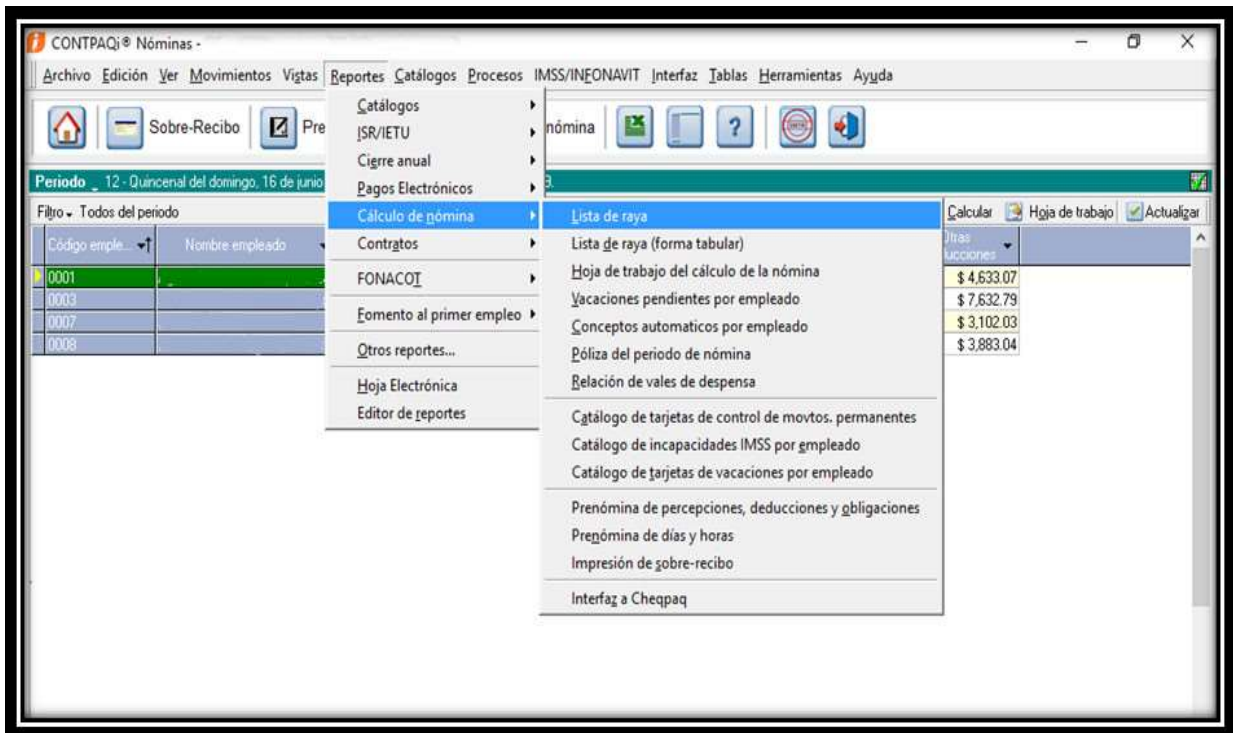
CONTPAQi® Nóminas -

Archivo Edición Ver Movimientos Vistas Reportes Catálogos Procesos IMSS/INFONAVIT Interfaz Tablas Herramientas Ayuda

Sobre-Recibo Pre nómina

Periodo 12 - Quincenal del domingo, 16 de junio 3.

Filtro Todos del periodo

Calcular Hoja de trabajo Actualizar

| Código emple... | Nombre empleado | Otras deducciones |
|---|---|---|
| 0001 | | $ 4,633.07 |
| 0003 | | $ 7,632.79 |
| 0007 | | $ 3,102.03 |
| 0008 | | $ 3,883.04 |

Catálogos
ISR/IETU
Cierre anual
Pagos Electrónicos
Cálculo de nómina
Contratos
FONACOT
Fomento al primer empleo
Otros reportes...
Hoja Electrónica
Editor de reportes

Lista de raya
Lista de raya (forma tabular)
Hoja de trabajo del cálculo de la nómina
Vacaciones pendientes por empleado
Conceptos automaticos por empleado
Póliza del periodo de nómina
Relación de vales de despensa
Catálogo de tarjetas de control de movtos. permanentes
Catálogo de incapacidades IMSS por empleado
Catálogo de tarjetas de vacaciones por empleado
Prenómina de percepciones, deducciones y obligaciones
Prenómina de días y horas
Impresión de sobre-recibo
Interfaz a Cheqpaq